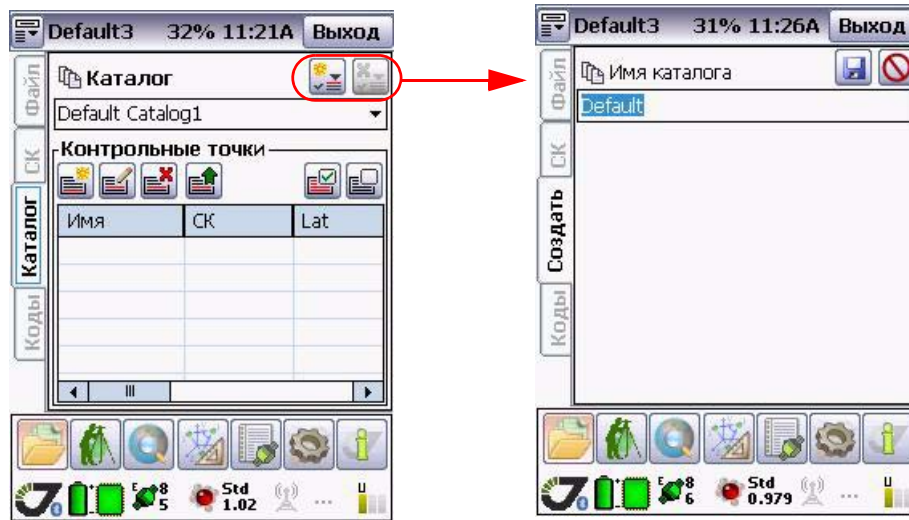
Default3 32% 11:21A Выход

Файл
СК
Каталог
Коды

Каталог

Default Catalog1

Контрольные точки

| Имя | СК | Lat |
|---|---|---|
| | | |

E 8
5
Std
1.02

Default3 31% 11:26A Выход

Файл
СК
Создать
Коды

Имя каталога

Default

E 8
6
Std
0.979